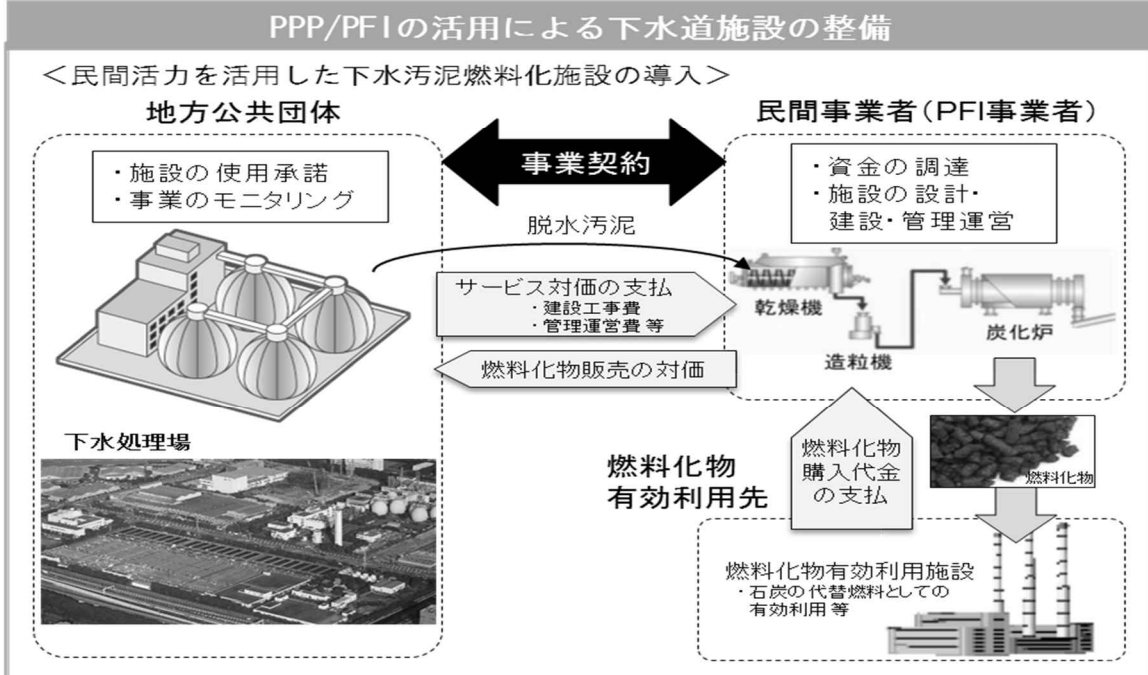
PPP/PFIの活用による下水道施設の整備

＜民間活力を活用した下水汚泥燃料化施設の導入＞

地方公共団体

・施設の使用承諾
・事業のモニタリング

事業契約

民間事業者（PFI事業者）

・資金の調達
・施設の設計・建設・管理運営

脱水汚泥

サービス対価の支払
・建設工事費
・管理運営費 等

燃料化物販売の対価

乾燥機

造粒機

炭化炉

下水処理場

燃料化物購入代金の支払

燃料化物

燃料化物有効利用先

燃料化物有効利用施設
・石炭の代替燃料としての有効利用 等